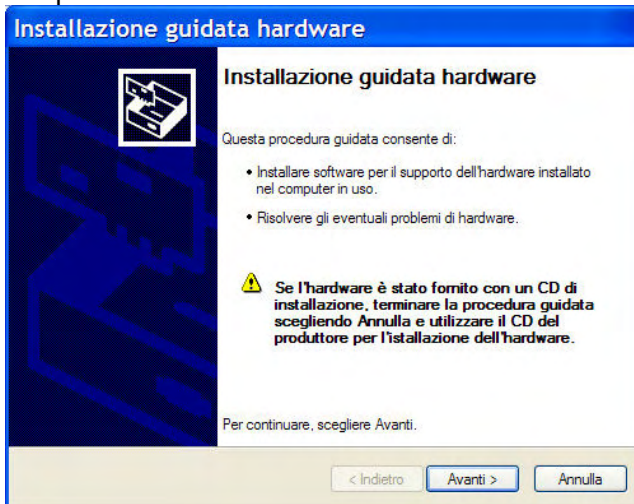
Installazione guidata hardware

Installazione guidata hardware

Questa procedura guidata consente di:

• Installare software per il supporto dell'hardware installato nel computer in uso.

• Risolvere gli eventuali problemi di hardware.

Se l'hardware è stato fornito con un CD di installazione, terminare la procedura guidata scegliendo Annulla e utilizzare il CD del produttore per l'istallazione dell'hardware.

Per continuare, scegliere Avanti.

< Indietro | Avanti > | Annulla